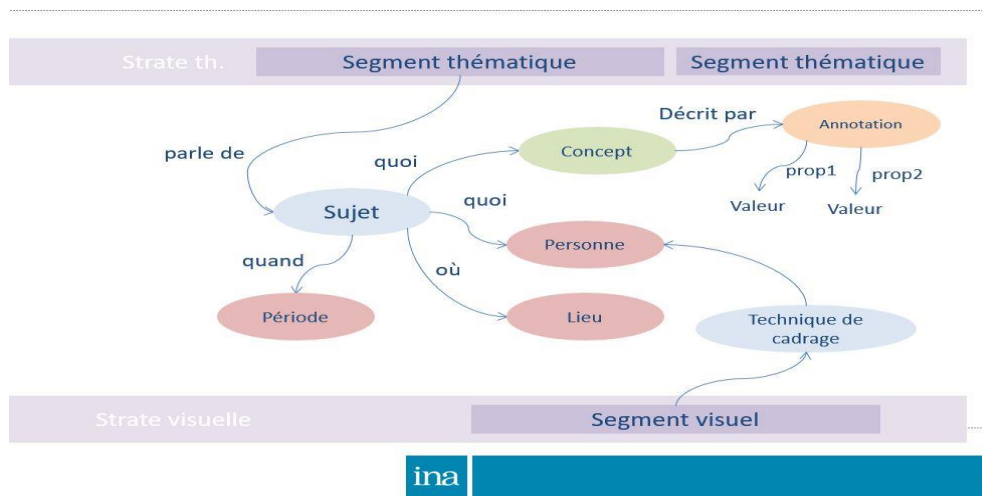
Strate th.

Segment thématique

Segment thématique

parle de

quoi

Concept

Décrit par

Annotation

prop1

prop2

Valeur

Valeur

Sujet

quoi

Personne

quand

où

Période

Lieu

Technique de cadrage

Strate visuelle

Segment visuel

ina